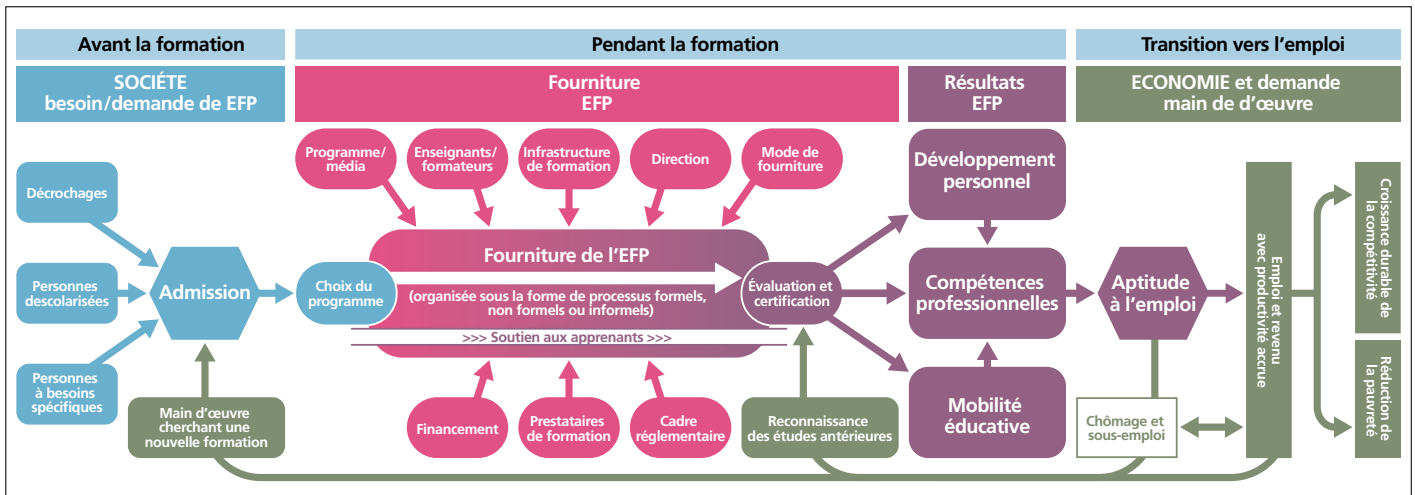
Avant la formation

Pendant la formation

Transition vers l'emploi

SOCIÉTE besoin/demande de EFP

Fourniture EFP

Résultats EFP

ECONOMIE et demande main de d'œuvre

Décrochages

Personnes descolarisées

Personnes à besoins spécifiques

Admission

Main d'œuvre cherchant une nouvelle formation

Programme/ média

Enseignants/ formateurs

Infrastructure de formation

Direction

Mode de fourniture

Choix du programme

Fourniture de l'EFP

(organisée sous la forme de processus formels, non formels ou informels)

>>> Soutien aux apprenants >>>

Évaluation et certification

Financement

Prestataires de formation

Cadre réglementaire

Reconnaissance des études antérieures

Développement personnel

Compétences professionnelles

Mobilité éducative

Aptitude à l'emploi

Chômage et sous-emploi

Emploi et revenu avec productivité accrue

Croissance durable de la compétitivité

Réduction de la pauvreté